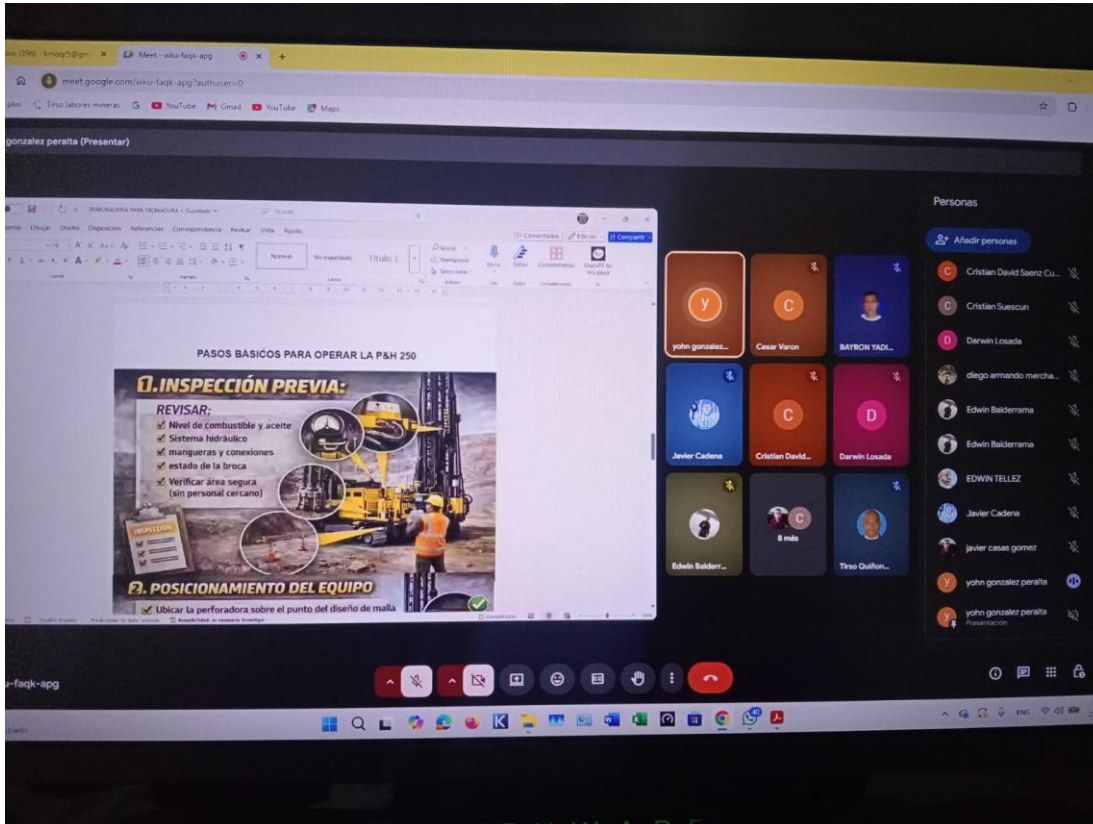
Meet - wku-faqk-apg

meet.google.com/wku-faqk-apg?authuser=0

Tirso labores mineras YouTube Gmail YouTube Maps

gonzalez peralta (Presentar)

PERFORADORA PARA TRONADURA • Guardado

Archivo Dibujar Diseño Disposición Referencias Correspondencia Revisar Vista Ayuda

Comentarios Edición Compartir

Normal Sin espaciado Título 1

PASOS BASICOS PARA OPERAR LA P&H 250

1.INSPECCIÓN PREVIA:

REVISAR:

Nivel de combustible y aceite

Sistema hidráulico

mangueras y conexiones

estado de la broca

Verificar área segura (sin personal cercano)

INSPECCIÓN

2. POSICIONAMIENTO DEL EQUIPO

Ubicar la perforadora sobre el punto del diseño de malla

yohn gonzalez...

Cesar Varon

BAYRON YADI...

Javier Cadena

Cristian David...

Darwin Losada

Edwin Balderr...

8 más

Tirso Quiñon...

Personas

Añadir personas

Cristian David Saenz Cu...

Cristian Suescun

Darwin Losada

diego armando mercha...

Edwin Balderrama

Edwin Balderrama

EDWIN TELLEZ

Javier Cadena

javier casas gomez

yohn gonzalez peralta

yohn gonzalez peralta
Presentación

u-faqk-apg